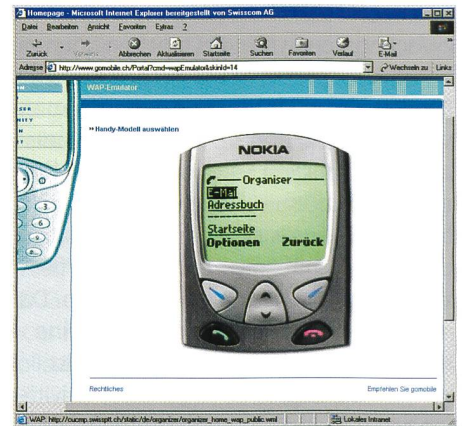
Homepage - Microsoft Internet Explorer bereitgestellt von Swisscom AG

Datei Bearbeiten Ansicht Favoriten Extras ?

Zurück Vorwärts Abbrechen Aktualisieren Startseite Suchen Favoriten Verlauf E-Mail

Adresse http://www.gomobile.ch/Portal?cmd=wapEmulator&skinId=14

Wechseln zu Links

WAP-Emulator

» Handy-Modell auswählen

NOKIA

Organiser

E-Mail

Adressbuch

Startseite

Optionen Zurück

Rechtliches

Empfehlen Sie gomobile

WAP: http://cucmp.swisspt.ch/static/de/organizer/organizer_home_wap_public.wml

Lokales Intranet